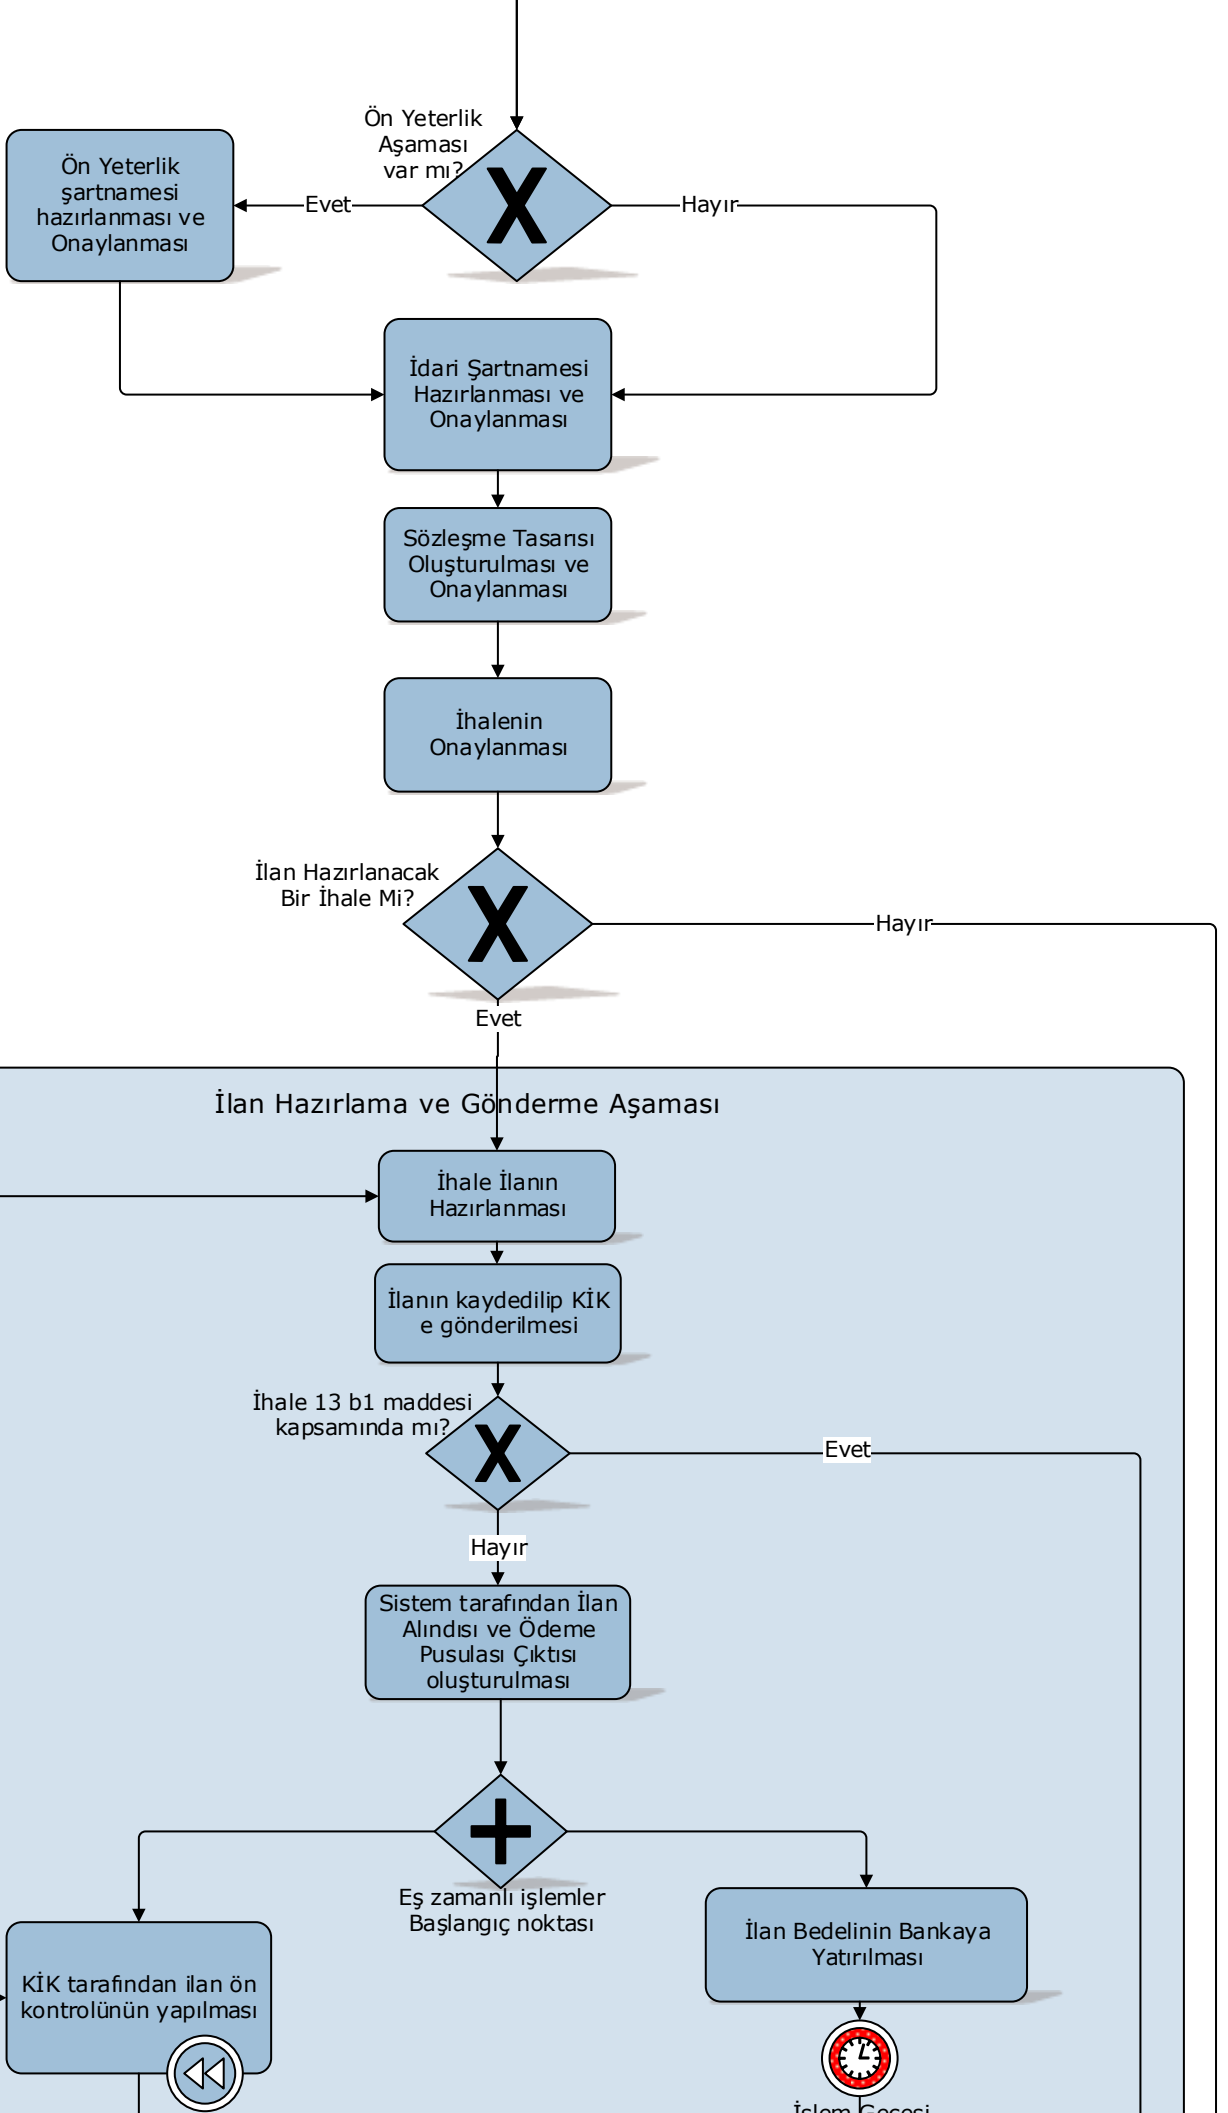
Ön Yeterlik Aşaması var mı?

Ön Yeterlik şartnamesi hazırlanması ve Onaylanması

Evet

Hayır

İdari Şartnamesi Hazırlanması ve Onaylanması

Sözleşme Tasarısı Oluşturulması ve Onaylanması

İhalenin Onaylanması

İlan Hazırlanacak Bir İhale Mi?

Hayır

Evet

İlan Hazırlama ve Gönderme Aşaması

İhale İlanın Hazırlanması

İlanın kaydedilip KİK e gönderilmesi

İhale 13 b1 maddesi kapsamında mı?

Evet

Hayır

Sistem tarafından İlan Alındısı ve Ödeme Pusulası Çıktısı oluşturulması

Eş zamanlı işlemler Başlangıç noktası

KİK tarafından ilan ön kontrolünün yapılması

İlan Bedelinin Bankaya Yatırılması

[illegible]